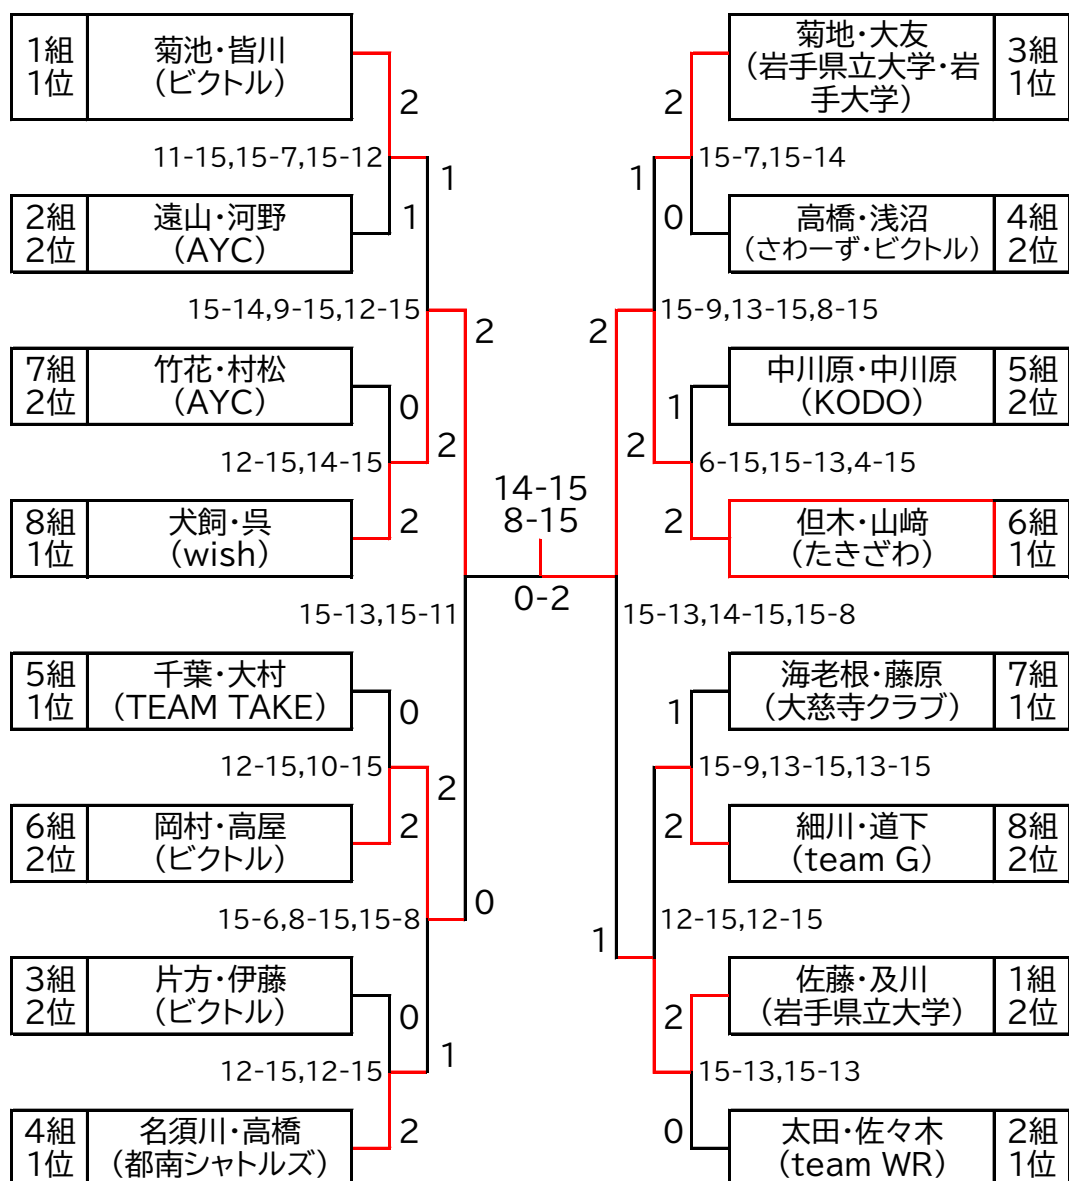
1組
1位
菊池・皆川
(ビクトル)
2
11-15,15-7,15-12
1
2組
2位
遠山・河野
(AYC)
1
15-14,9-15,12-15
2
7組
2位
竹花・村松
(AYC)
0
12-15,14-15
2
8組
1位
犬飼・呉
(wish)
2
15-13,15-11
5組
1位
千葉・大村
(TEAM TAKE)
0
12-15,10-15
2
6組
2位
岡村・高屋
(ビクトル)
2
15-6,8-15,15-8
0
3組
2位
片方・伊藤
(ビクトル)
0
12-15,12-15
1
4組
1位
名須川・高橋
(都南シャトルズ)
2

14-15
8-15
0-2

菊地・大友
(岩手県立大学・岩手大学)
3組
1位
2
15-7,15-14
1
0
高橋・浅沼
(さわーず・ビクトル)
4組
2位
2
15-9,13-15,8-15
中川原・中川原
(KODO)
5組
2位
1
2
6-15,15-13,4-15
2
但木・山﨑
(たきざわ)
6組
1位
15-13,14-15,15-8
海老根・藤原
(大慈寺クラブ)
7組
1位
1
15-9,13-15,13-15
2
細川・道下
(team G)
8組
2位
12-15,12-15
1
佐藤・及川
(岩手県立大学)
1組
2位
2
15-13,15-13
0
太田・佐々木
(team WR)
2組
1位